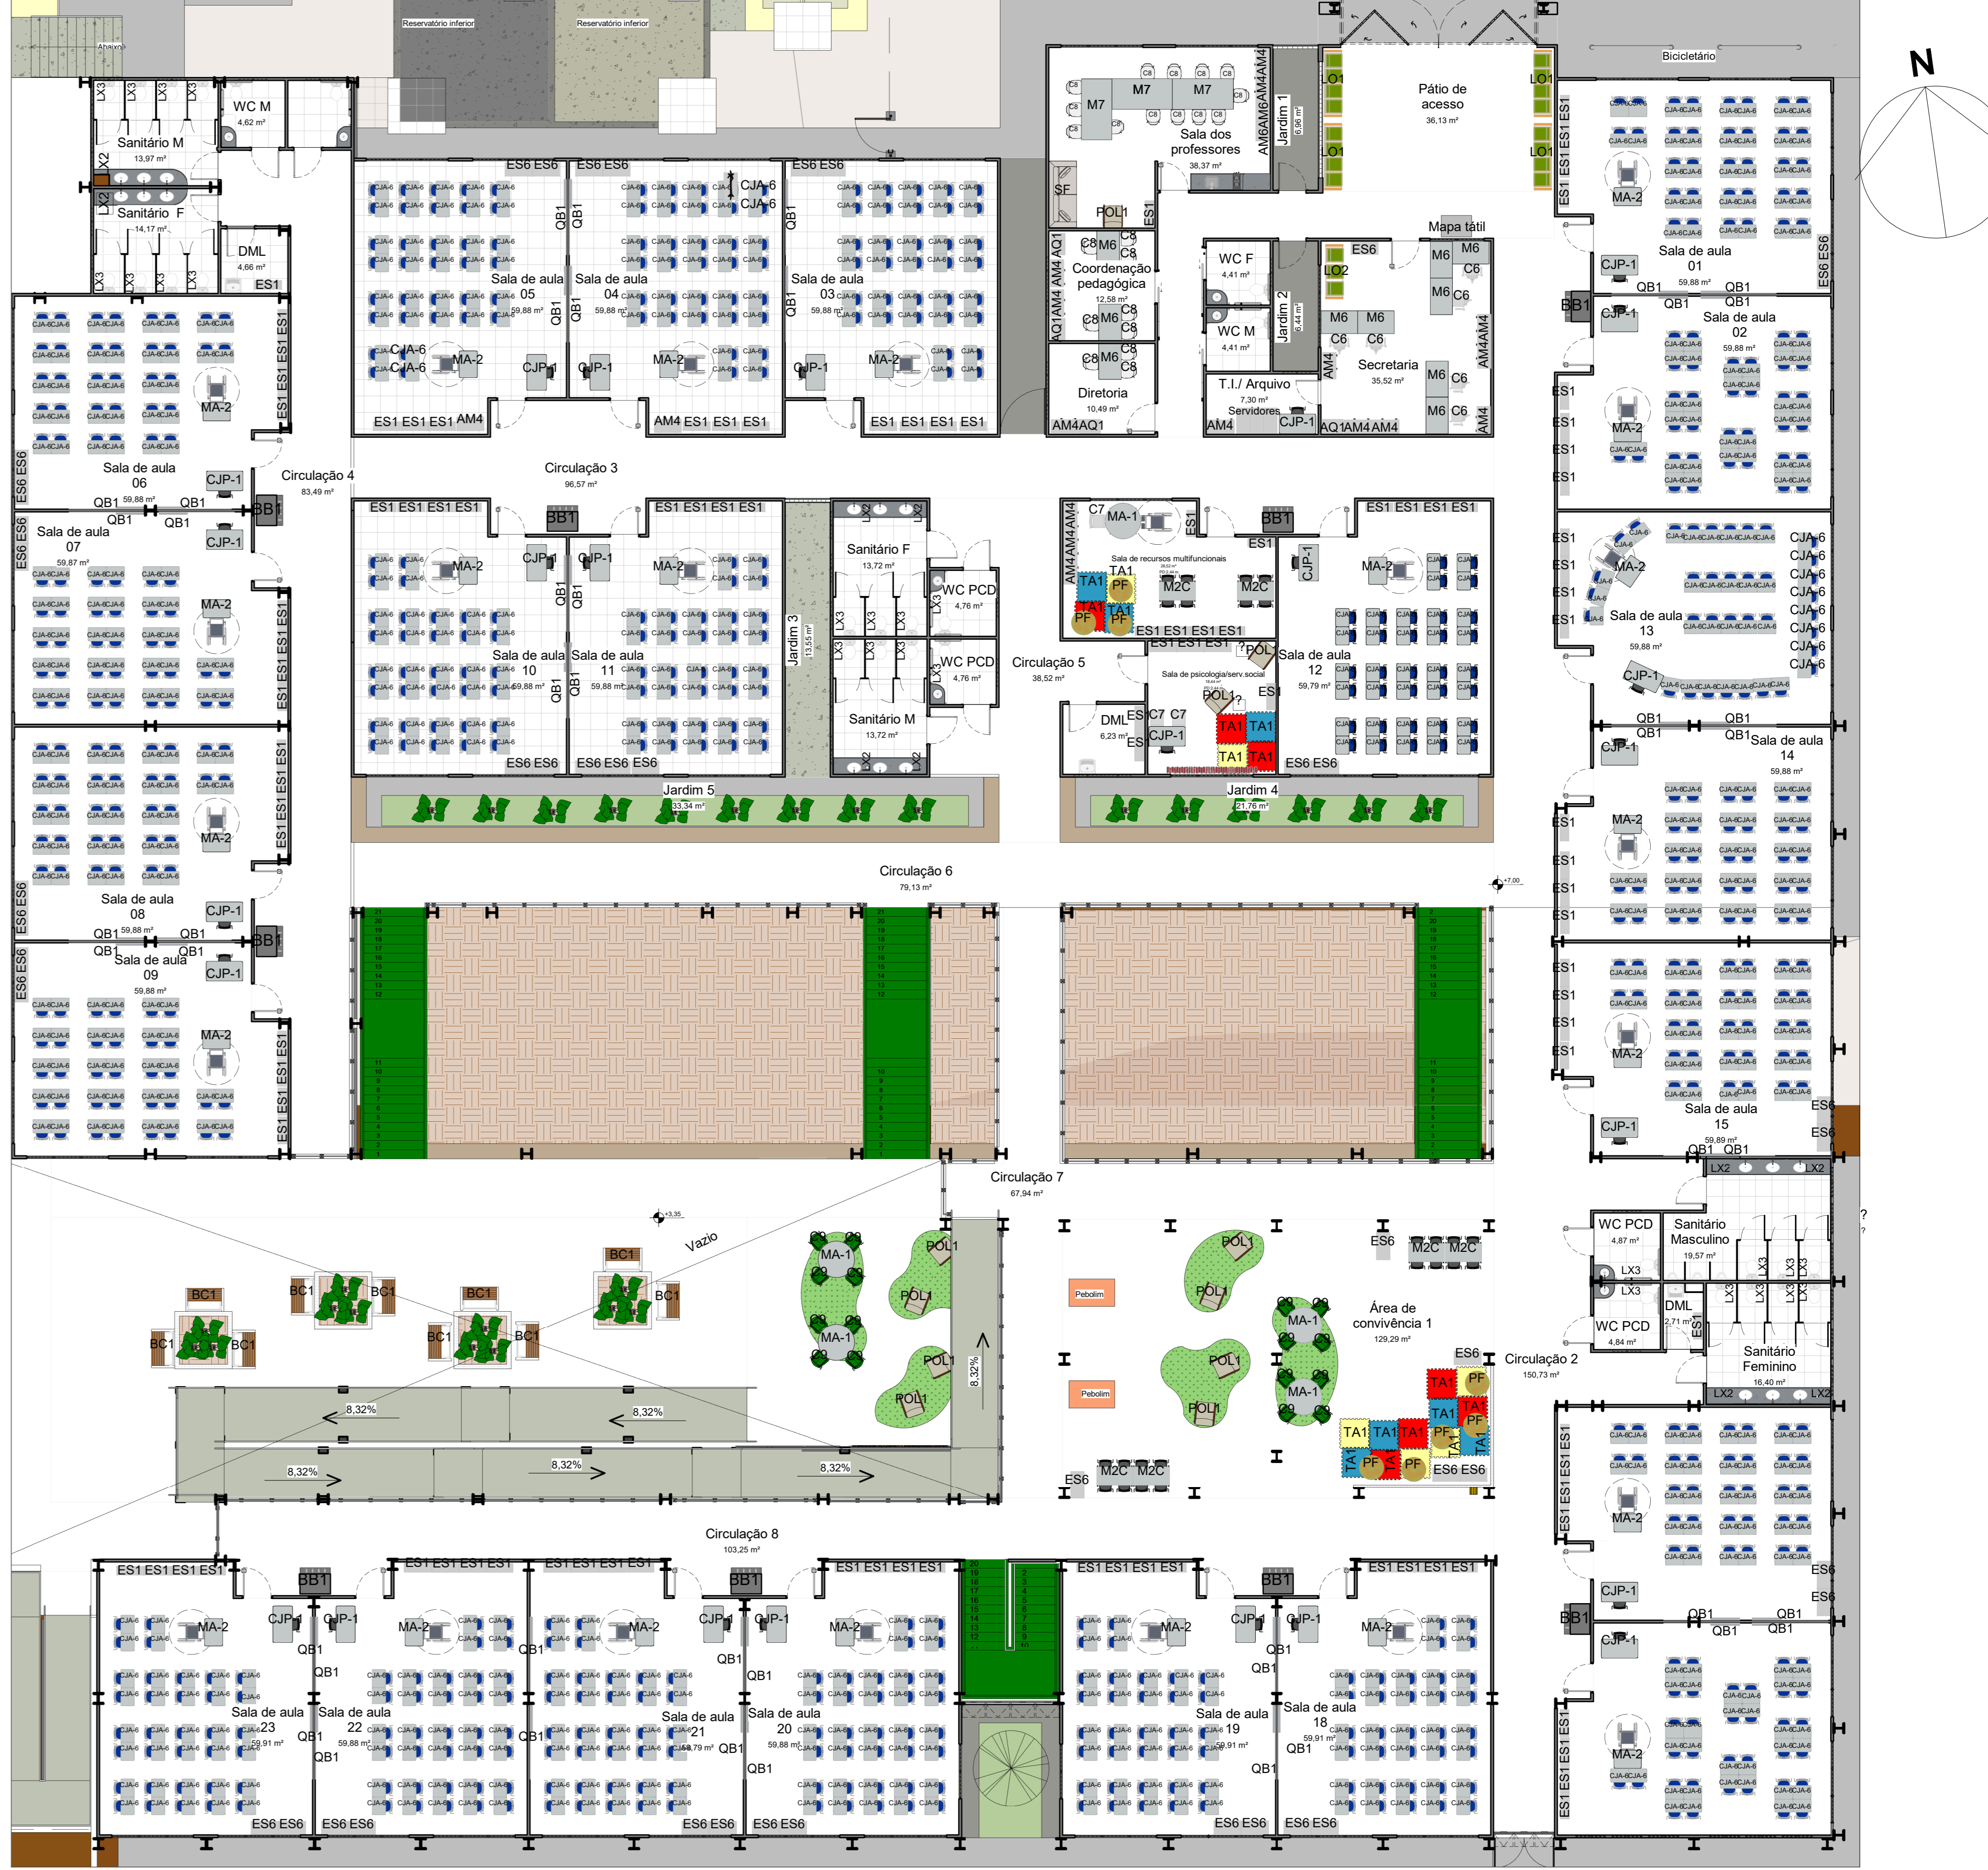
Reservatório inferior
Reservatório inferior
Abaixa
Bicicletário
N
WC M
4,62 m²
Sanitário M
13,97 m²
Sanitário F
14,17 m²
DML
4,66 m²
Pátio de acesso
36,13 m²
Sala dos professores
38,37 m²
Jardim 1
6,96 m²
Coordenação pedagógica
12,58 m²
Diretoria
10,49 m²
WC F
4,41 m²
WC M
4,41 m²
Jardim 2
6,44 m²
T.I./ Arquivo
7,30 m²
Servidores
Secretaria
35,52 m²
Mapa tátil
Sala de aula 05
59,88 m²
Sala de aula 04
59,88 m²
Sala de aula 03
59,88 m²
Sala de aula 01
59,88 m²
Sala de aula 02
59,88 m²
Sala de aula 06
59,88 m²
Circulação 4
83,49 m²
Circulação 3
96,57 m²
Sala de aula 07
59,87 m²
Sala de aula 10
59,88 m²
Sala de aula 11
59,88 m²
Jardim 3
13,55 m²
Sanitário F
13,72 m²
WC PCD
4,76 m²
WC PCD
4,76 m²
Sanitário M
13,72 m²
Sala de recursos multifuncionais
Circulação 5
38,52 m²
Sala de psicologia/serv.social
DML
6,23 m²
Sala de aula 12
59,79 m²
Sala de aula 13
59,88 m²
Sala de aula 14
59,88 m²
Jardim 5
33,34 m²
Jardim 4
21,76 m²
Sala de aula 08
59,88 m²
Sala de aula 09
59,88 m²
Circulação 6
79,13 m²
Circulação 7
67,94 m²
Sala de aula 15
59,89 m²
Vazio
8,32%
8,32%
8,32%
8,32%
8,32%
8,32%
Área de convivência 1
129,29 m²
Circulação 2
150,73 m²
WC PCD
4,87 m²
Sanitário Masculino
19,57 m²
WC PCD
4,84 m²
DML
2,71 m²
Sanitário Feminino
16,40 m²
Pebolim
Pebolim
Circulação 8
103,25 m²
Sala de aula 23
59,91 m²
Sala de aula 22
59,88 m²
Sala de aula 21
59,79 m²
Sala de aula 20
59,88 m²
Sala de aula 19
59,91 m²
Sala de aula 18
59,91 m²